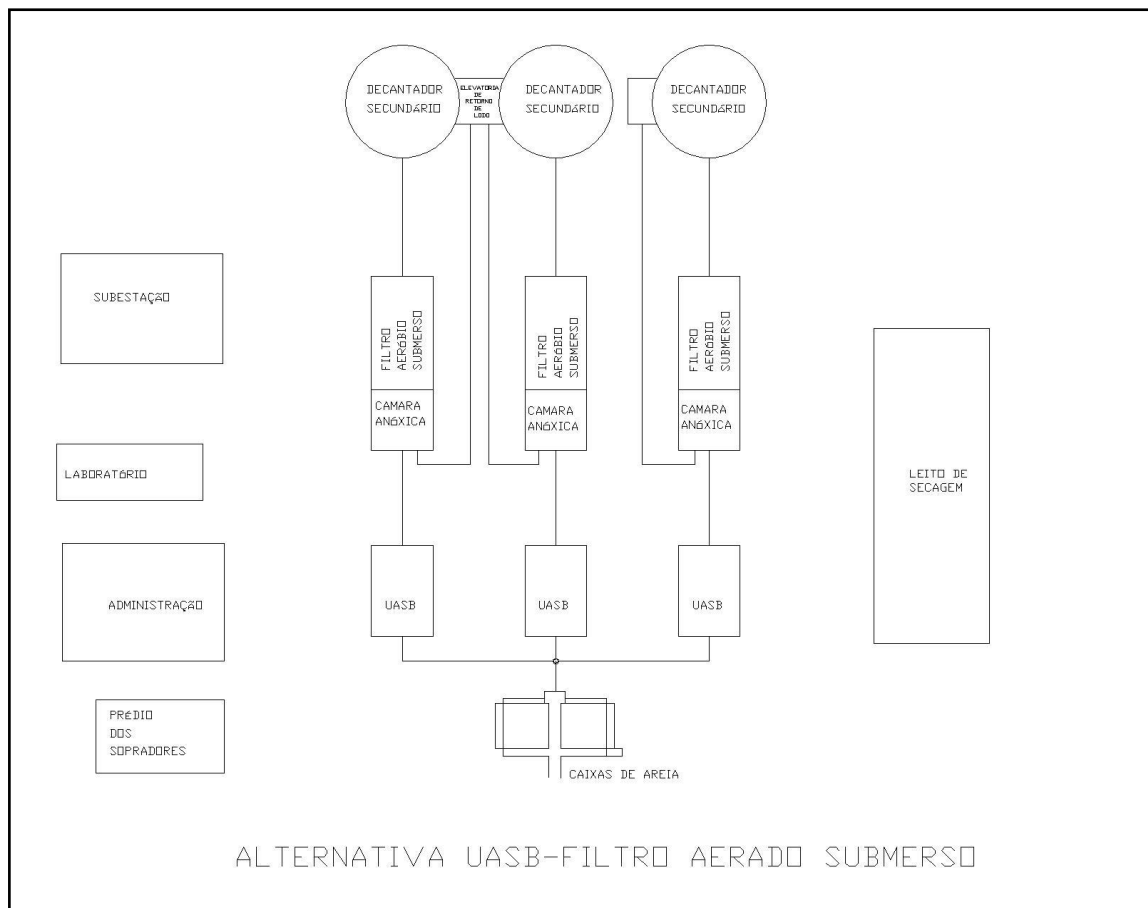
DECANTADOR SECUNDÁRIO

ELEVATÓRIA DE RETORNO DE LODO

DECANTADOR SECUNDÁRIO

DECANTADOR SECUNDÁRIO

SUBESTAÇÃO

FILTRO AERÓBIO SUBMERSO

FILTRO AERÓBIO SUBMERSO

FILTRO AERÓBIO SUBMERSO

CAMARA ANÓXICA

CAMARA ANÓXICA

CAMARA ANÓXICA

LABORATÓRIO

LEITO DE SECAGEM

ADMINISTRAÇÃO

UASB

UASB

UASB

PRÉDIO DOS SOPRADORES

CAIXAS DE AREIA

ALTERNATIVA UASB-FILTRO AERADO SUBMERSO